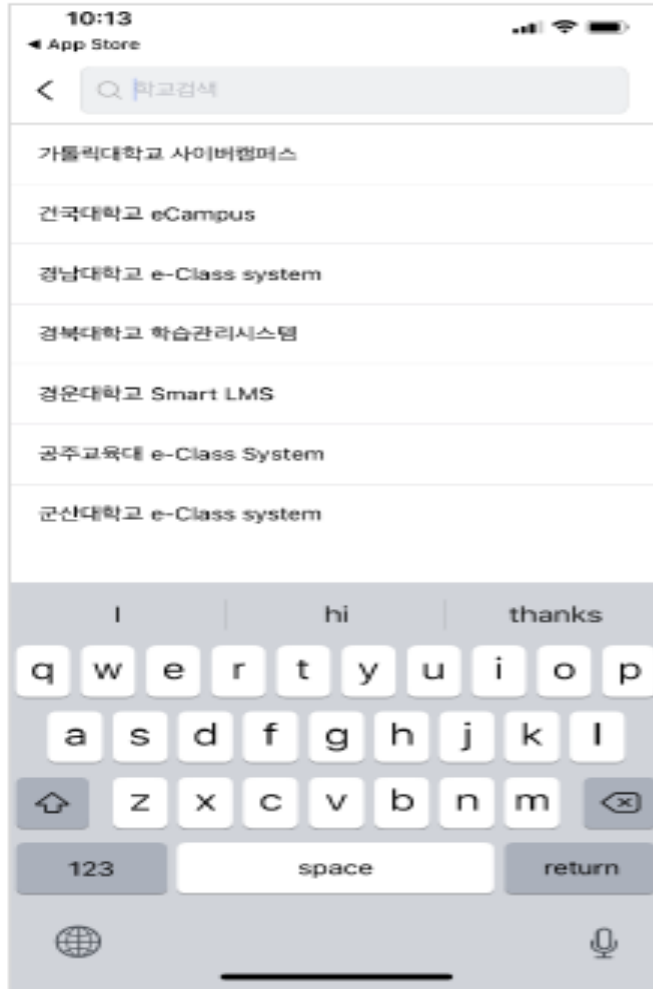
10:13
◀ App Store

학교검색

가톨릭대학교 사이버캠퍼스

건국대학교 eCampus

경남대학교 e-Class system

경북대학교 학습관리시스템

경운대학교 Smart LMS

공주교육대 e-Class System

군산대학교 e-Class system

I
hi
thanks

q w e r t y u i o p
a s d f g h j k l
z x c v b n m
123
space
return